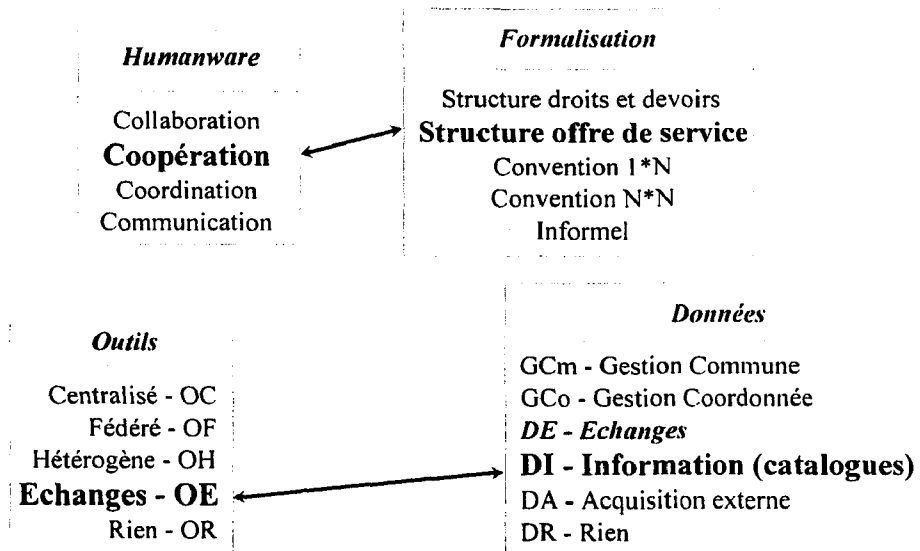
Humanware

Collaboration
Coopération
Coordination
Communication

Formalisation

Structure droits et devoirs
Structure offre de service
Convention 1*N
Convention N*N
Informel

Outils

Centralisé - OC
Fédéré - OF
Hétérogène - OH
Echanges - OE
Rien - OR

Données

GCm - Gestion Commune
GCo - Gestion Coordonnée
DE - Echanges
DI - Information (catalogues)
DA - Acquisition externe
DR - Rien